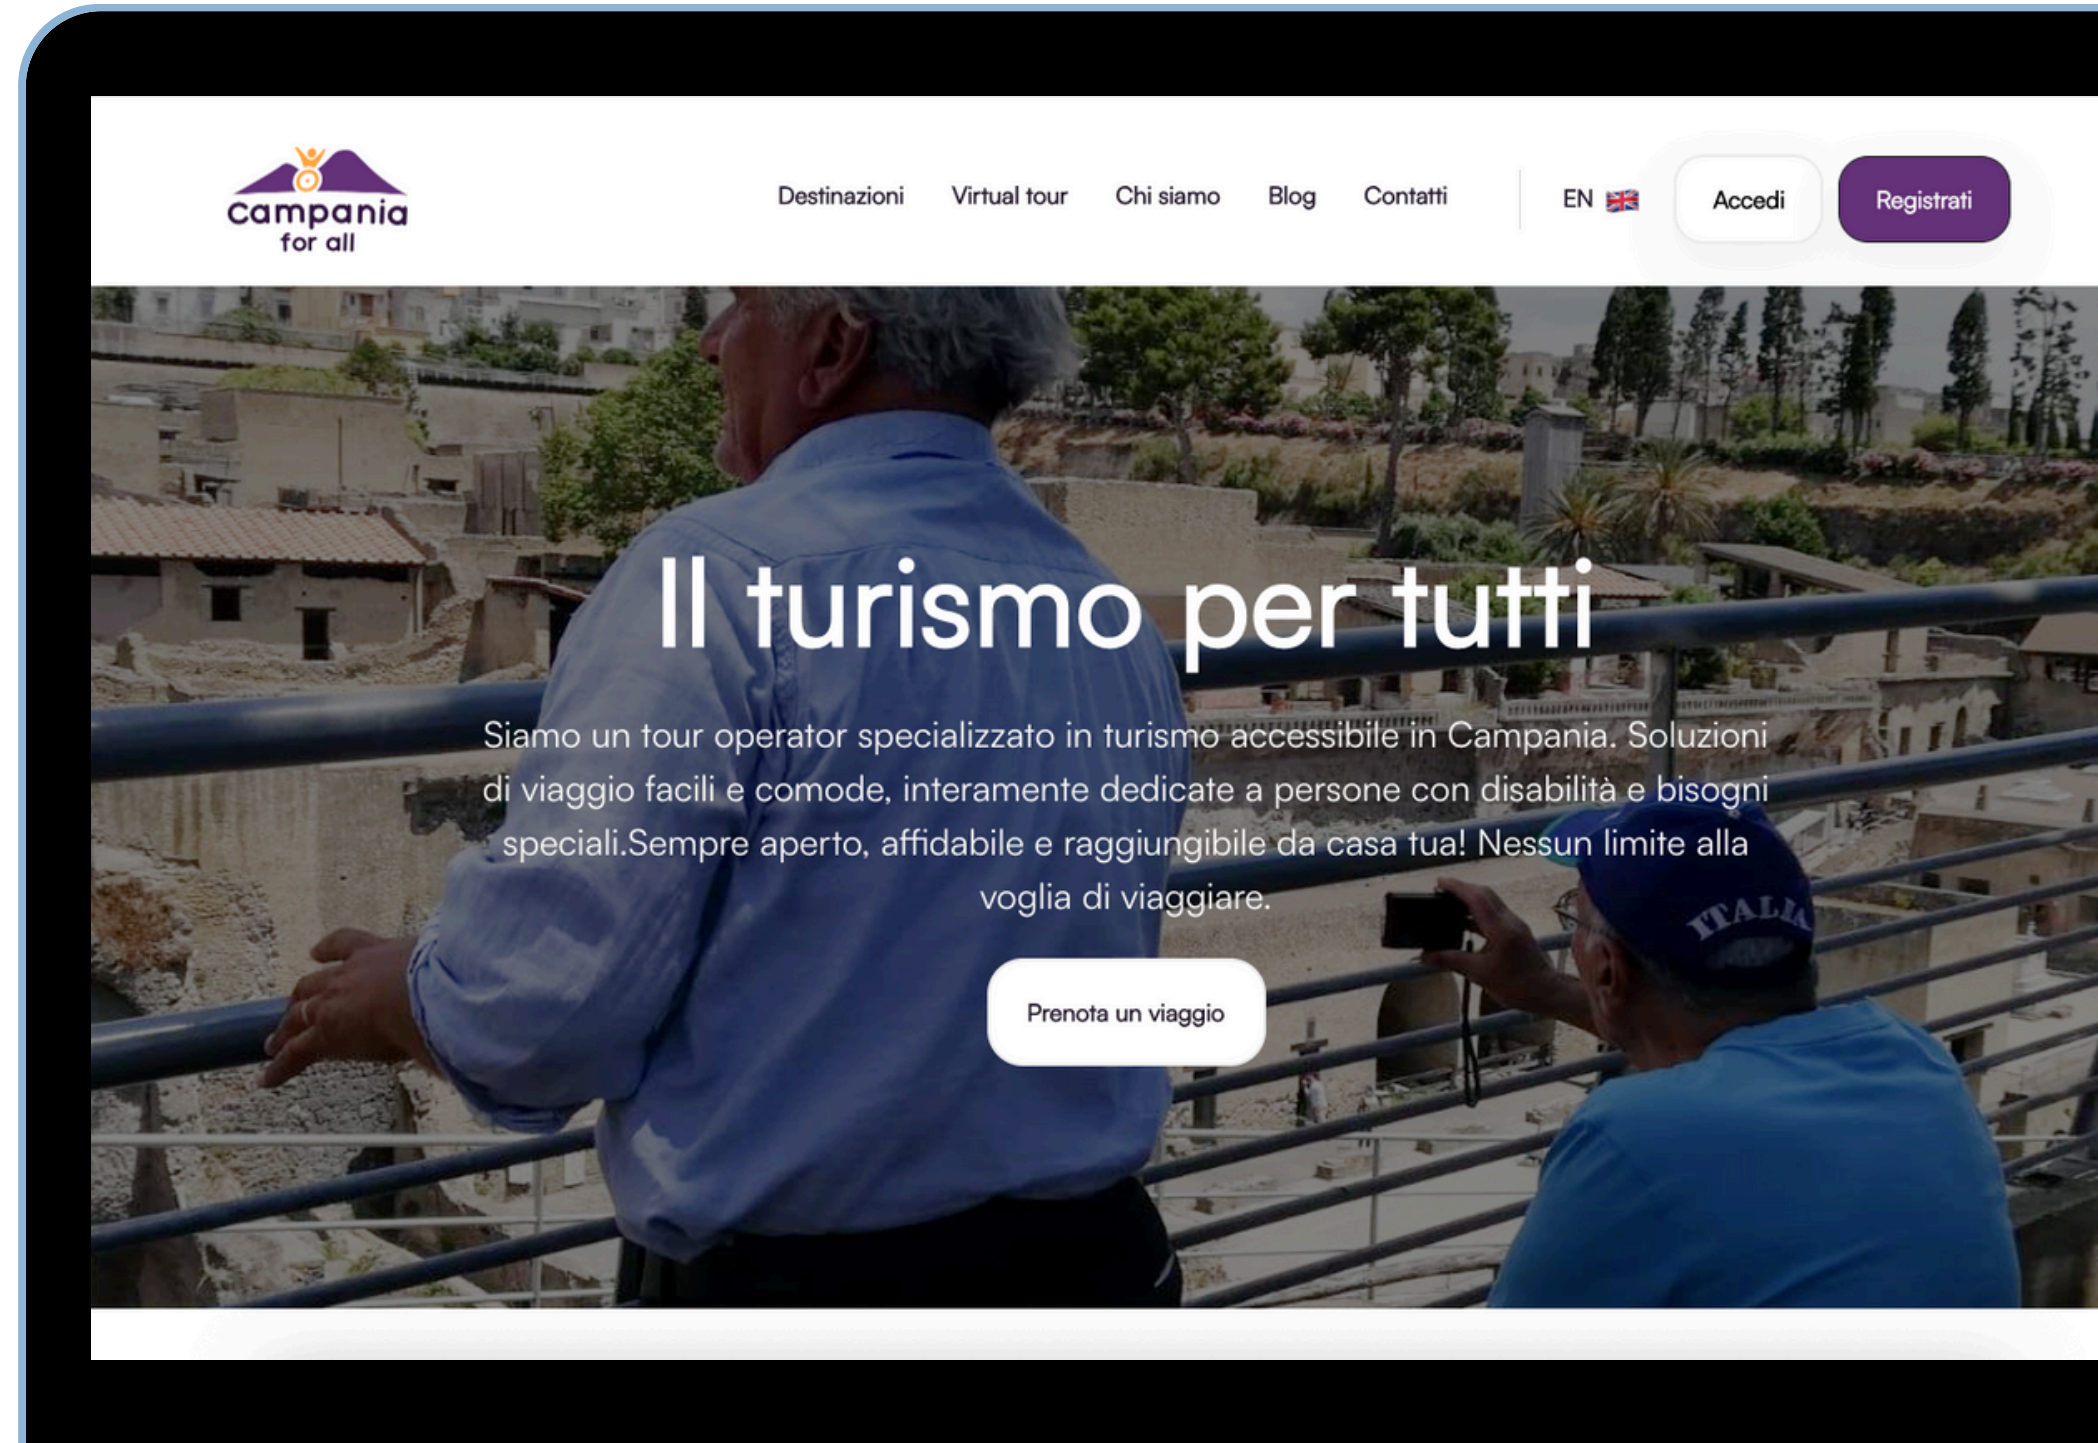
campania
for all

Destinazioni Virtual tour Chi siamo Blog Contatti EN Accedi Registrati

Il turismo per tutti

Siamo un tour operator specializzato in turismo accessibile in Campania. Soluzioni di viaggio facili e comode, interamente dedicate a persone con disabilità e bisogni speciali.Sempre aperto, affidabile e raggiungibile da casa tua! Nessun limite alla voglia di viaggiare.

Prenota un viaggio

ITALIA